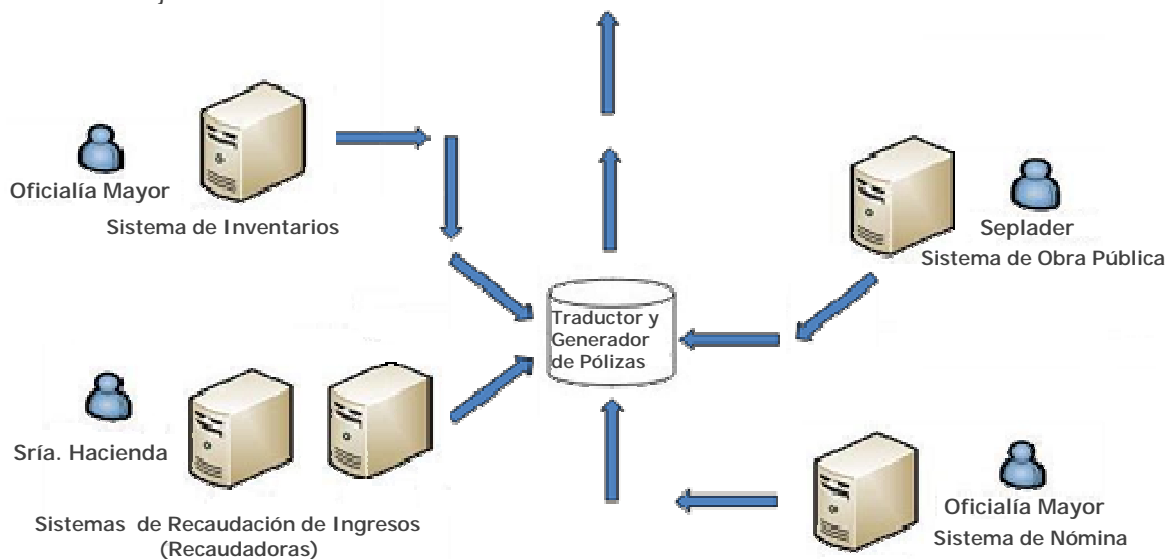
Oficialía Mayor
Sistema de Inventarios

Seplader
Sistema de Obra Pública

Traductor y Generador de Pólizas

Sría. Hacienda

Sistemas de Recaudación de Ingresos (Recaudadoras)

Oficialía Mayor
Sistema de Nómina